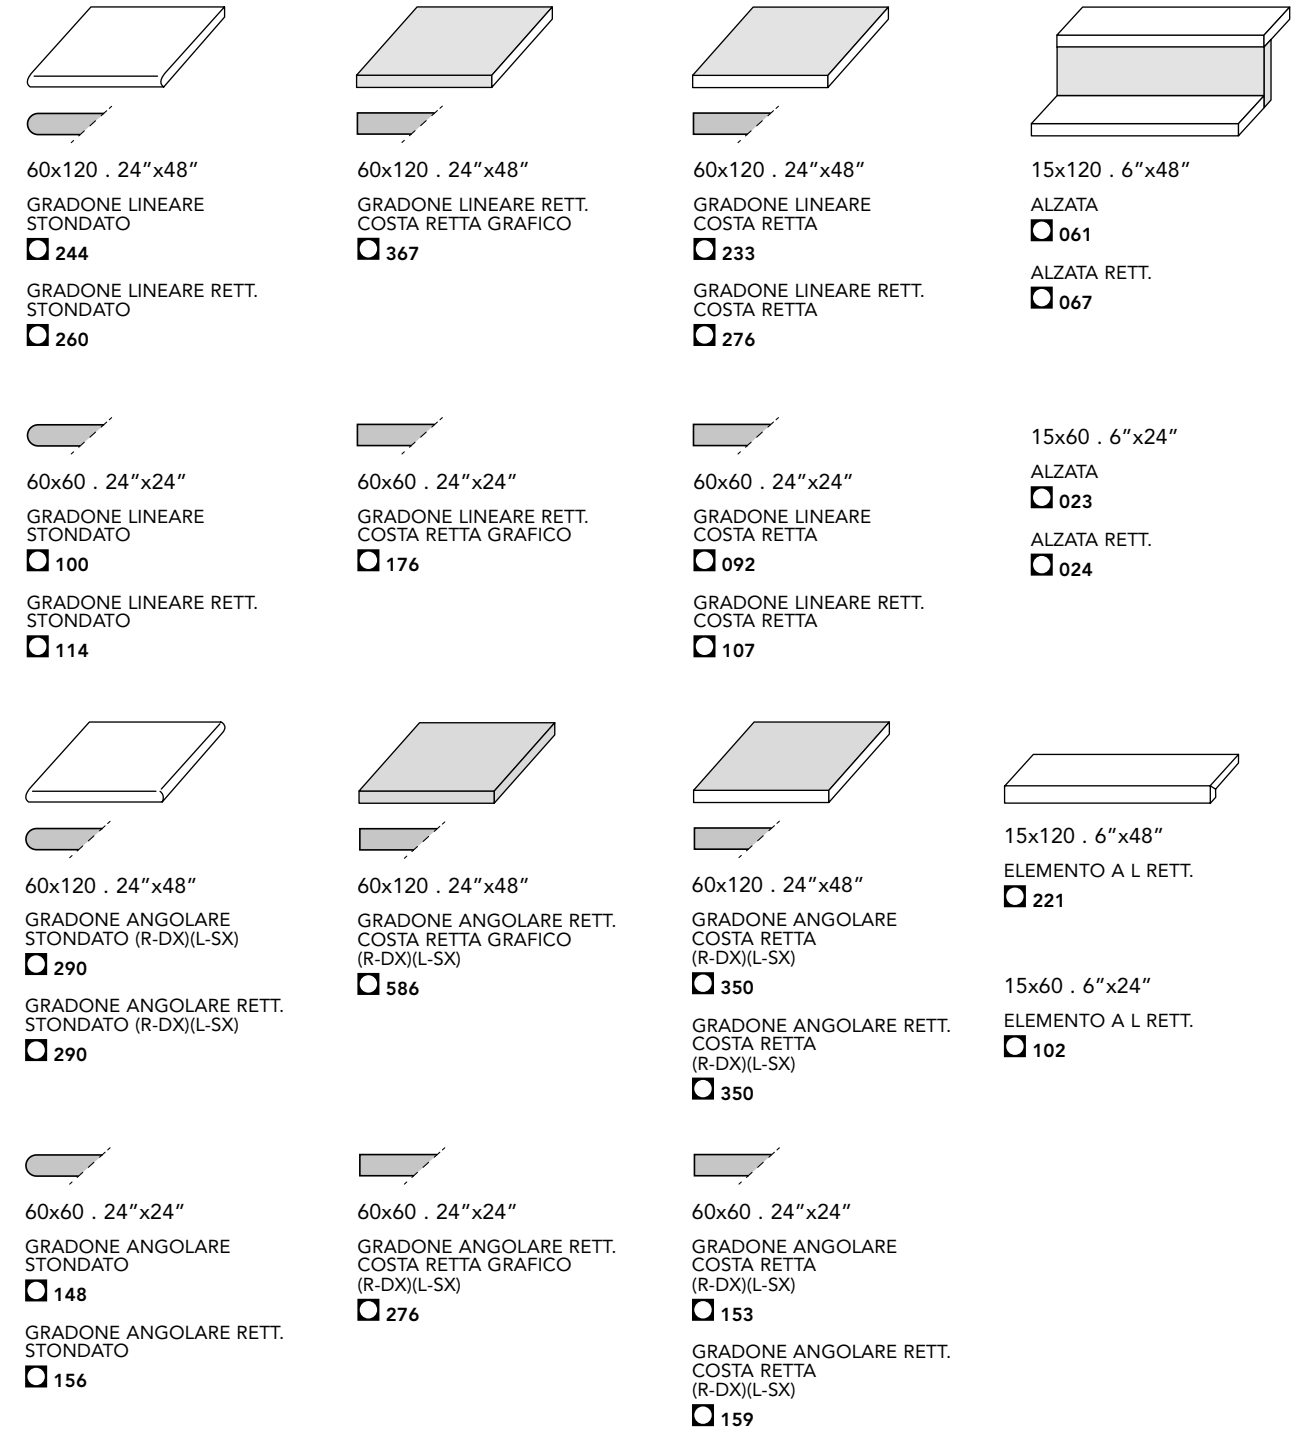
60x120 . 24”x48”

GRADONE LINEARE STONDATO

244

GRADONE LINEARE RETT. STONDATO

260

60x120 . 24”x48”

GRADONE LINEARE RETT. COSTA RETTA GRAFICO

367

60x120 . 24”x48”

GRADONE LINEARE COSTA RETTA

233

GRADONE LINEARE RETT. COSTA RETTA

276

15x120 . 6”x48”

ALZATA

061

ALZATA RETT.

067

60x60 . 24”x24”

GRADONE LINEARE STONDATO

100

GRADONE LINEARE RETT. STONDATO

114

60x60 . 24”x24”

GRADONE LINEARE RETT. COSTA RETTA GRAFICO

176

60x60 . 24”x24”

GRADONE LINEARE COSTA RETTA

092

GRADONE LINEARE RETT. COSTA RETTA

107

15x60 . 6”x24”

ALZATA

023

ALZATA RETT.

024

60x120 . 24”x48”

GRADONE ANGOLARE STONDATO (R-DX)(L-SX)

290

GRADONE ANGOLARE RETT. STONDATO (R-DX)(L-SX)

290

60x120 . 24”x48”

GRADONE ANGOLARE RETT. COSTA RETTA GRAFICO (R-DX)(L-SX)

586

60x120 . 24”x48”

GRADONE ANGOLARE COSTA RETTA (R-DX)(L-SX)

350

GRADONE ANGOLARE RETT. COSTA RETTA (R-DX)(L-SX)

350

15x120 . 6”x48”

ELEMENTO A L RETT.

221

15x60 . 6”x24”

ELEMENTO A L RETT.

102

60x60 . 24”x24”

GRADONE ANGOLARE STONDATO

148

GRADONE ANGOLARE RETT. STONDATO

156

60x60 . 24”x24”

GRADONE ANGOLARE RETT. COSTA RETTA GRAFICO (R-DX)(L-SX)

276

60x60 . 24”x24”

GRADONE ANGOLARE COSTA RETTA (R-DX)(L-SX)

153

GRADONE ANGOLARE RETT. COSTA RETTA (R-DX)(L-SX)

159